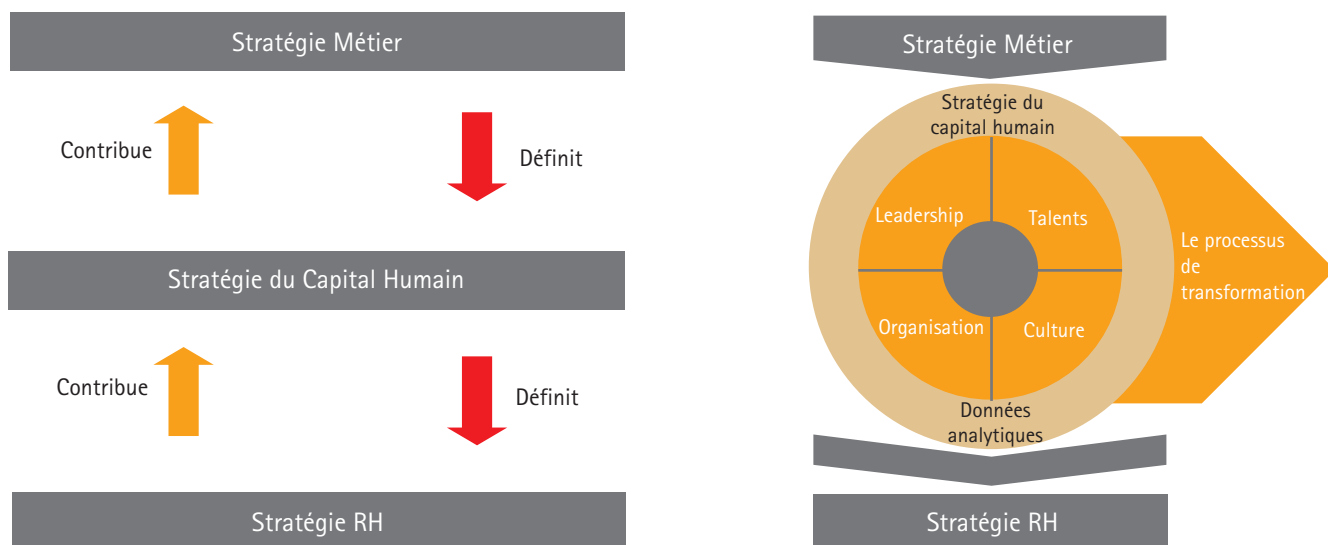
Stratégie Métier

Contribue

Définit

Stratégie du Capital Humain

Contribue

Définit

Stratégie RH

Stratégie Métier

Stratégie du capital humain

Leadership

Talents

Organisation

Culture

Le processus de transformation

Données analytiques

Stratégie RH